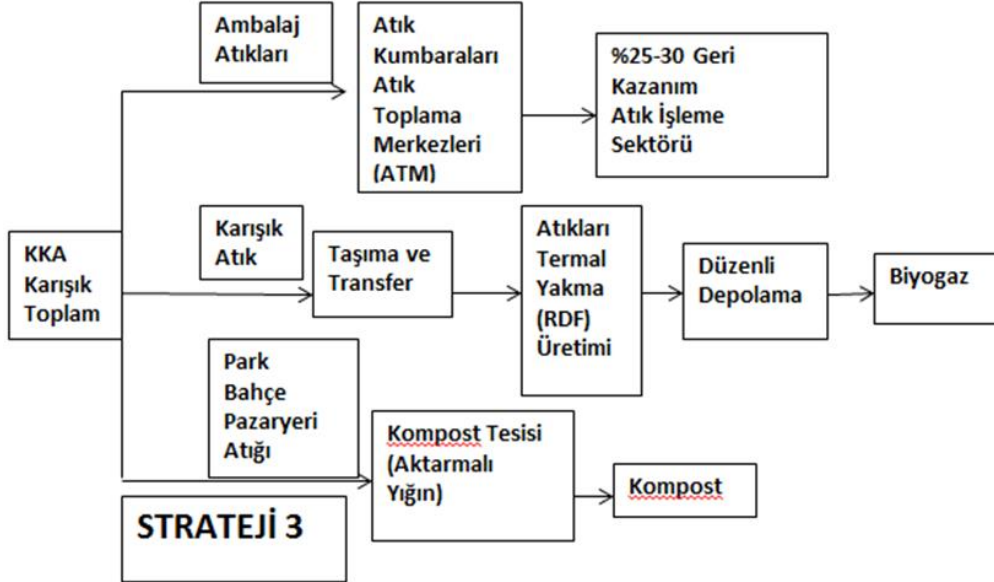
Ambalaj Atıkları

Atık Kumbaraları Atık Toplama Merkezleri (ATM)

%25-30 Geri Kazanım Atık İşleme Sektörü

Karışık Atık

KKA Karışık Toplam

Taşıma ve Transfer

Atıkları Termal Yakma (RDF) Üretimi

Düzenli Depolama

Biyogaz

Park Bahçe Pazaryeri Atığı

Kompost Tesisi (Aktarmalı Yığın)

Kompost

STRATEJİ 3